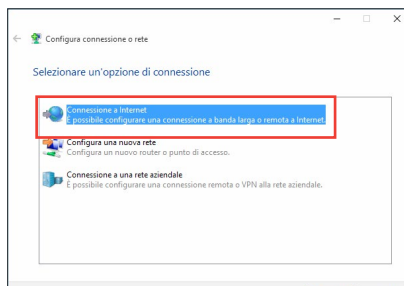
Configura connessione o rete

Selezionare un'opzione di connessione

Connessione a Internet
È possibile configurare una connessione a banda larga o remota a Internet.

Configura una nuova rete
Configura un nuovo router o punto di accesso.

Connessione a una rete aziendale
È possibile configurare una connessione remota o VPN alla rete aziendale.